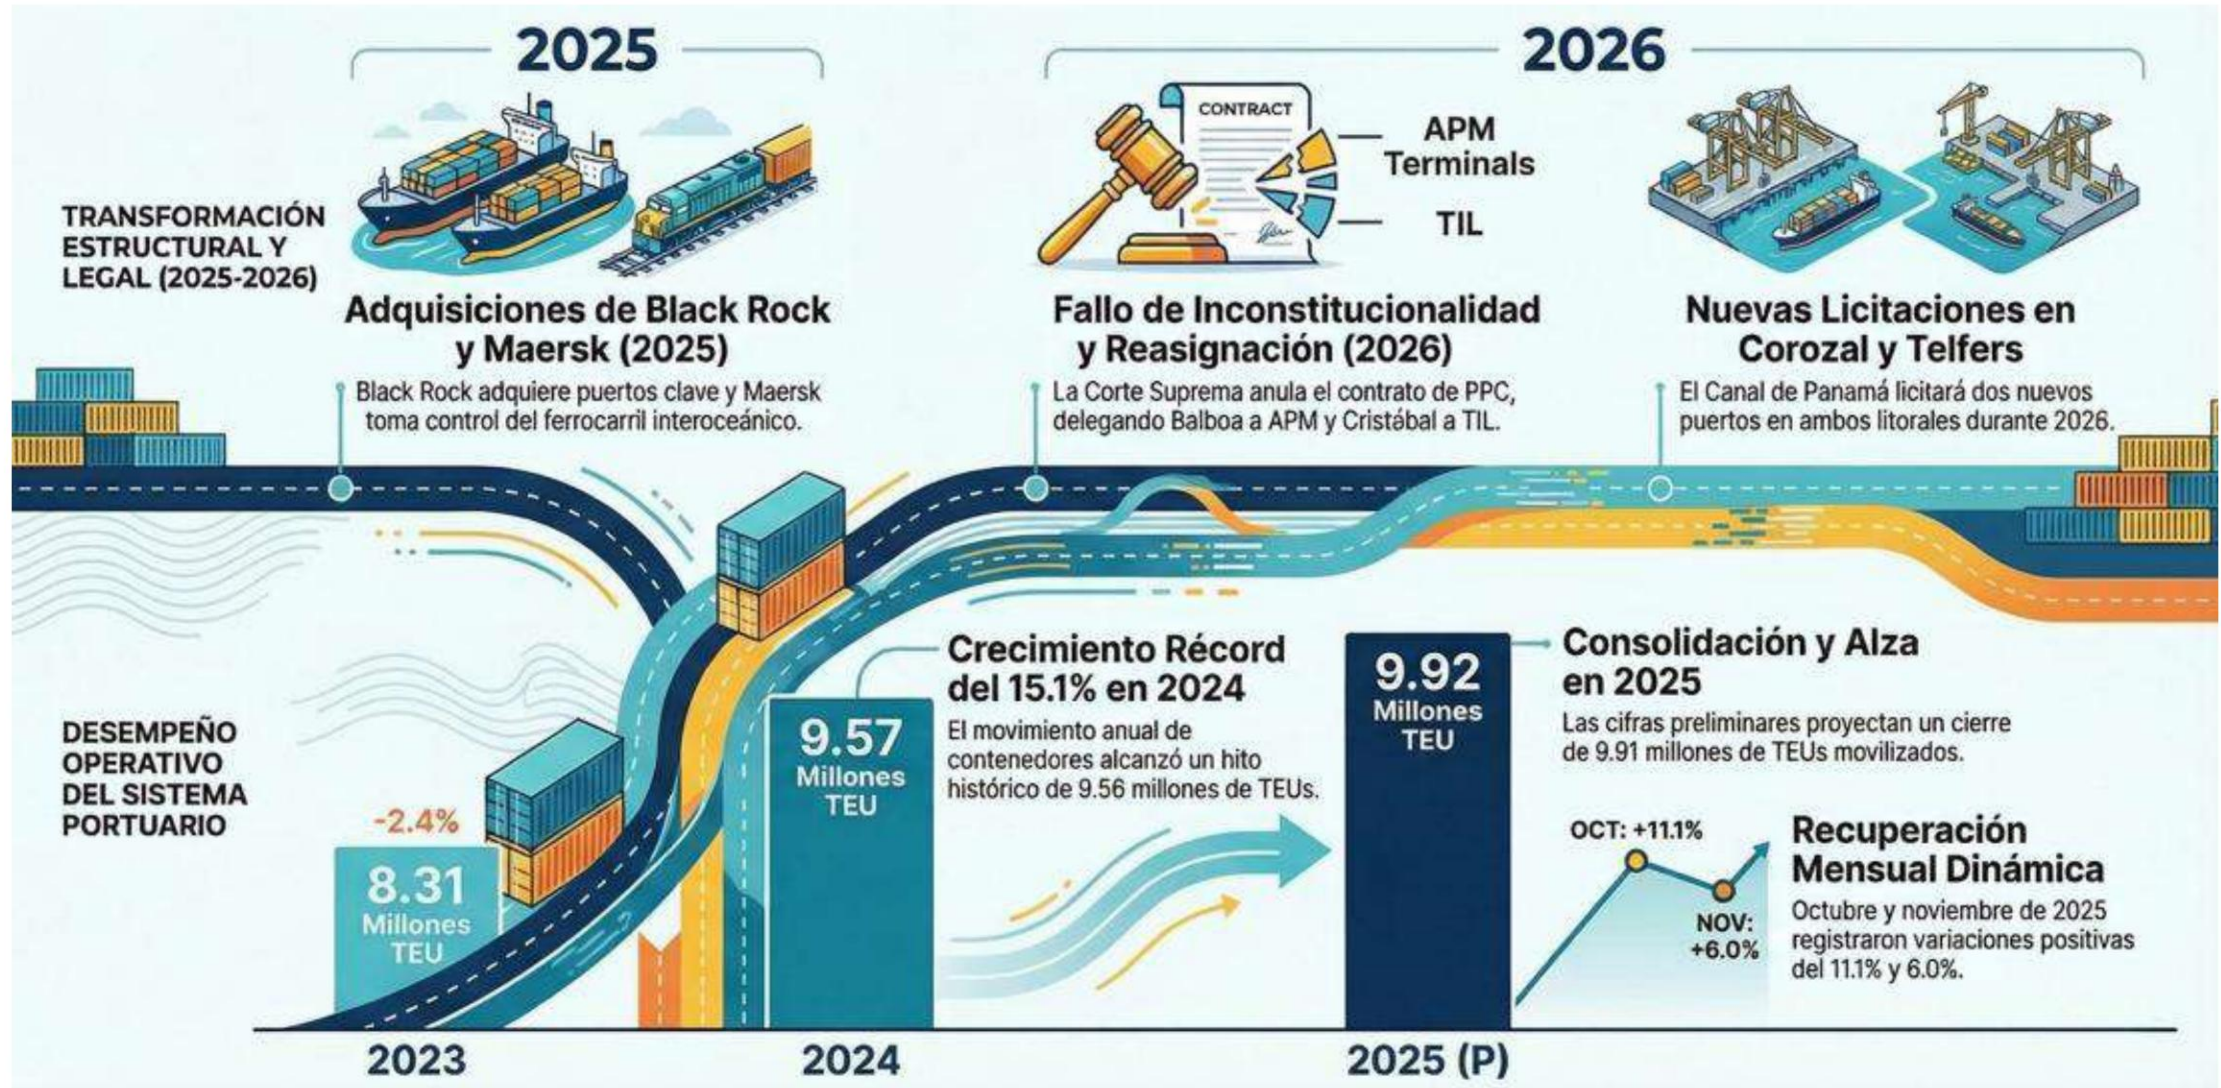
2025

2026

CONTRACT

APM Terminals

TIL

TRANSFORMACIÓN ESTRUCTURAL Y LEGAL (2025-2026)

Adquisiciones de Black Rock y Maersk (2025)

Black Rock adquiere puertos clave y Maersk toma control del ferrocarril interoceánico.

Fallo de Inconstitucionalidad y Reasignación (2026)

La Corte Suprema anula el contrato de PPC, delegando Balboa a APM y Cristóbal a TIL.

Nuevas Licitaciones en Corozal y Telfers

El Canal de Panamá licitará dos nuevos puertos en ambos litorales durante 2026.

DESEMPEÑO OPERATIVO DEL SISTEMA PORTUARIO

-2.4%

8.31 Millones TEU

9.57 Millones TEU

Crecimiento Récord del 15.1% en 2024

El movimiento anual de contenedores alcanzó un hito histórico de 9.56 millones de TEUs.

9.92 Millones TEU

Consolidación y Alza en 2025

Las cifras preliminares proyectan un cierre de 9.91 millones de TEUs movilizados.

OCT: +11.1%

NOV: +6.0%

Recuperación Mensual Dinámica

Octubre y noviembre de 2025 registraron variaciones positivas del 11.1% y 6.0%.

2023

2024

2025 (P)